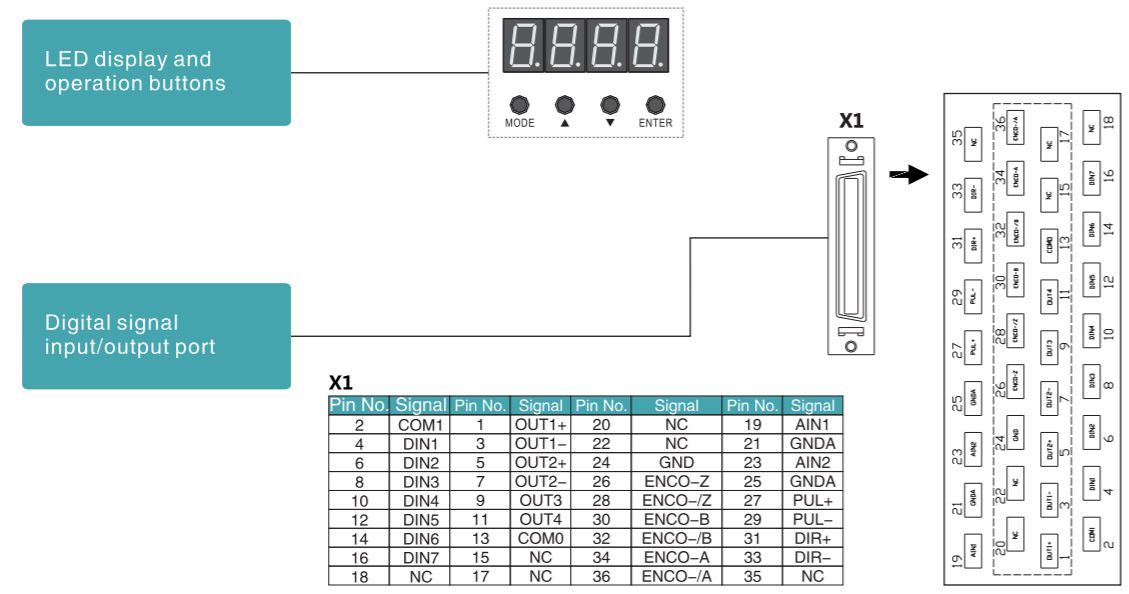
LED display and operation buttons

MODE ▲ ▼ ENTER

X1

Digital signal input/output port

X1

| Pin No. | Signal | Pin No. | Signal | Pin No. | Signal | Pin No. | Signal |
|---|---|---|---|---|---|---|---|
| 2 | COM1 | 1 | OUT1+ | 20 | NC | 19 | AIN1 |
| 4 | DIN1 | 3 | OUT1– | 22 | NC | 21 | GNDA |
| 6 | DIN2 | 5 | OUT2+ | 24 | GND | 23 | AIN2 |
| 8 | DIN3 | 7 | OUT2– | 26 | ENCO–Z | 25 | GNDA |
| 10 | DIN4 | 9 | OUT3 | 28 | ENCO–/Z | 27 | PUL+ |
| 12 | DIN5 | 11 | OUT4 | 30 | ENCO–B | 29 | PUL– |
| 14 | DIN6 | 13 | COM0 | 32 | ENCO–/B | 31 | DIR+ |
| 16 | DIN7 | 15 | NC | 34 | ENCO–A | 33 | DIR– |
| 18 | NC | 17 | NC | 36 | ENCO–/A | 35 | NC |

35 NC 36 ENCO-/A NC 17 NC 18
33 DIR- 34 ENCO-A NC 15 DIN7 16
31 DIR+ 32 ENCO-/B COM0 13 DIN6 14
29 PUL- 30 ENCO-B OUT4 11 DIN5 12
27 PUL+ 28 ENCO-/Z OUT3 9 DIN4 10
25 GNDA 26 ENCO-Z OUT2- 7 DIN3 8
23 AIN2 24 GND OUT2+ 5 DIN2 6
21 GNDA 22 NC OUT1- 3 DIN1 4
19 AIN1 20 NC OUT1+ 1 COM1 2